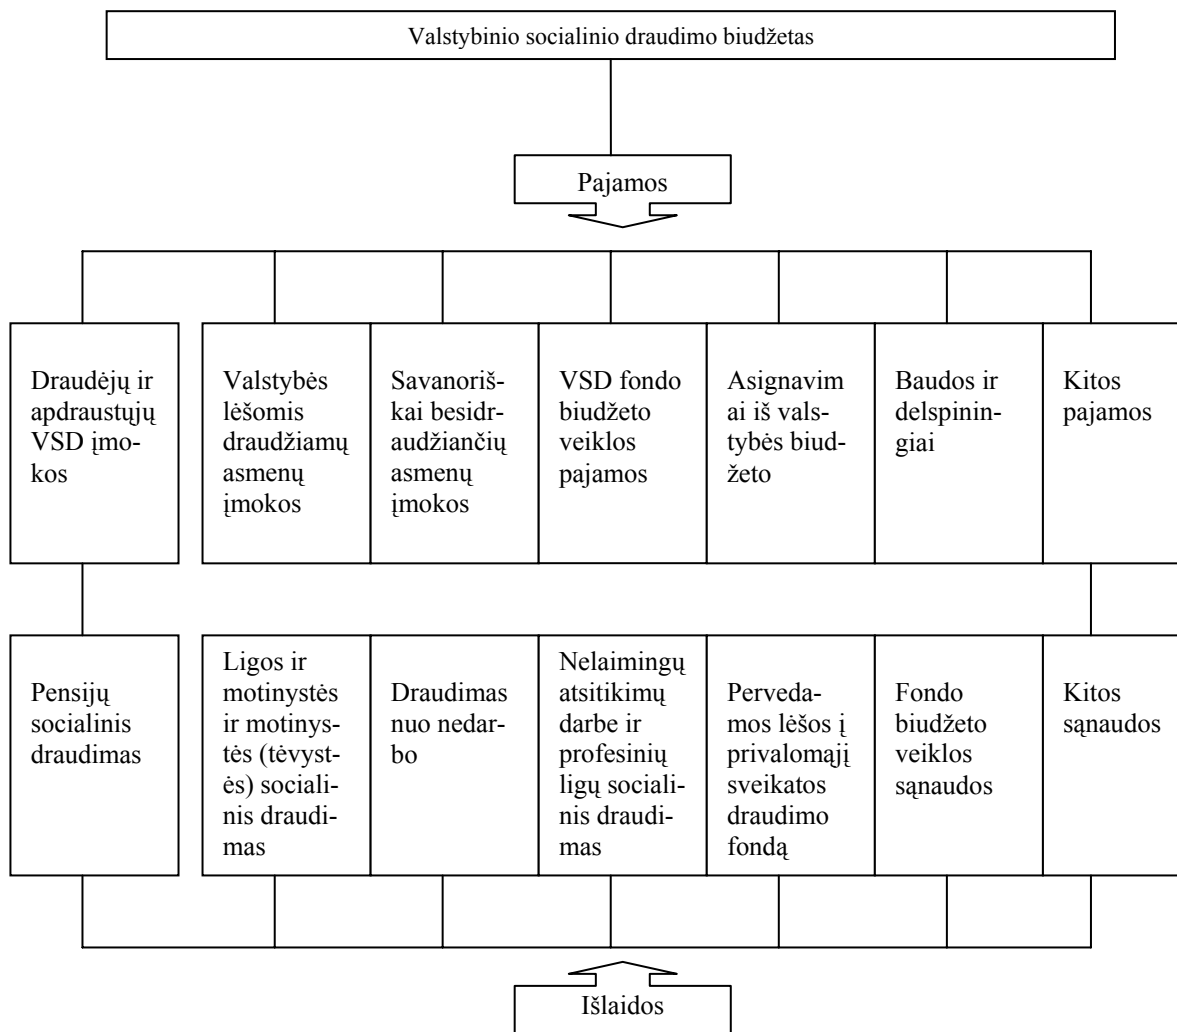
Valstybinio socialinio draudimo biudžetas

Pajamos

Draudėjų ir apdraustųjų VSD įmokos

Valstybės lėšomis draudžiamų asmenų įmokos

Savanoriškai besidraudžiančių asmenų įmokos

VSD fondo biudžeto veiklos pajamos

Asignavimai iš valstybės biudžeto

Baudos ir delspinigiai

Kitos pajamos

Pensijų socialinis draudimas

Ligos ir motinystės ir motinystės (tėvystės) socialinis draudimas

Draudimas nuo nedarbo

Nelaimingų atsitikimų darbe ir profesinių ligų socialinis draudimas

Pervedamos lėšos į privalomąjį sveikatos draudimo fondą

Fondo biudžeto veiklos sąnaudos

Kitos sąnaudos

Išlaidos